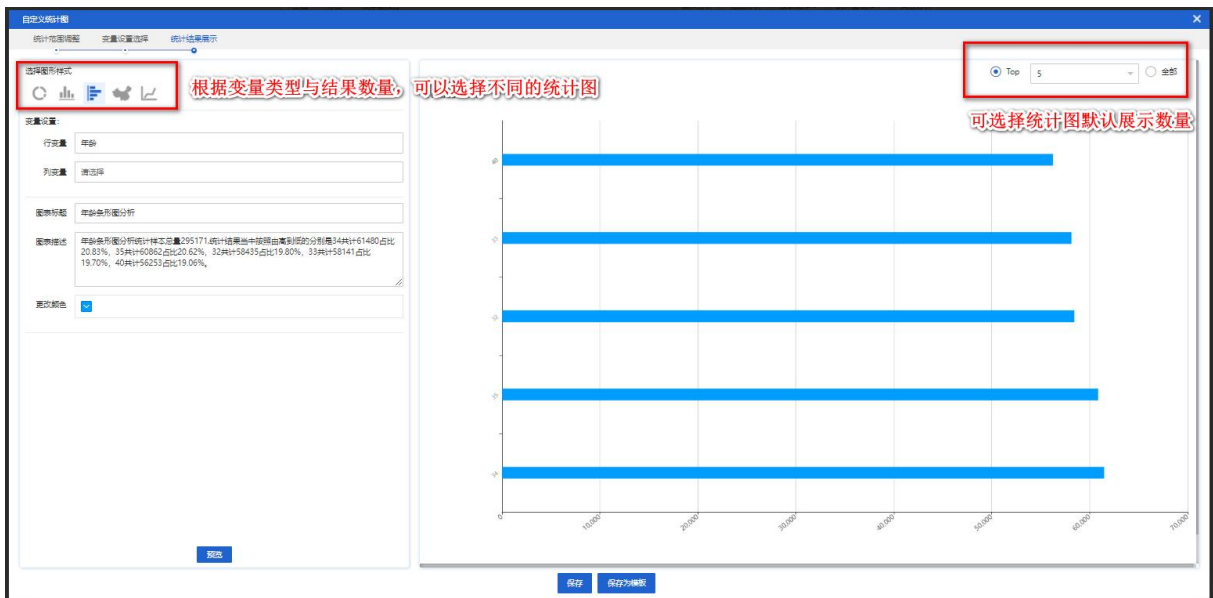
自定义统计图

统计范围调整 变量设置选择 统计结果展示

选择图形样式

根据变量类型与结果数量，可以选择不同的统计图

变量设置：

行变量 年龄

列变量 请选择

图表标题 年龄条形图分析

图表描述 年龄条形图分析统计样本总量295171,统计结果当中按照由高到低的分别是34共计61480占比20.83%，35共计60862占比20.62%，32共计58435占比19.80%，33共计58141占比19.70%，40共计56253占比19.06%。

更改颜色

预览

Top 5 全部

可选择统计图默认展示数量

40

33

32

35

34

0 10,000 20,000 30,000 40,000 50,000 60,000 70,000

保存 保存为模板